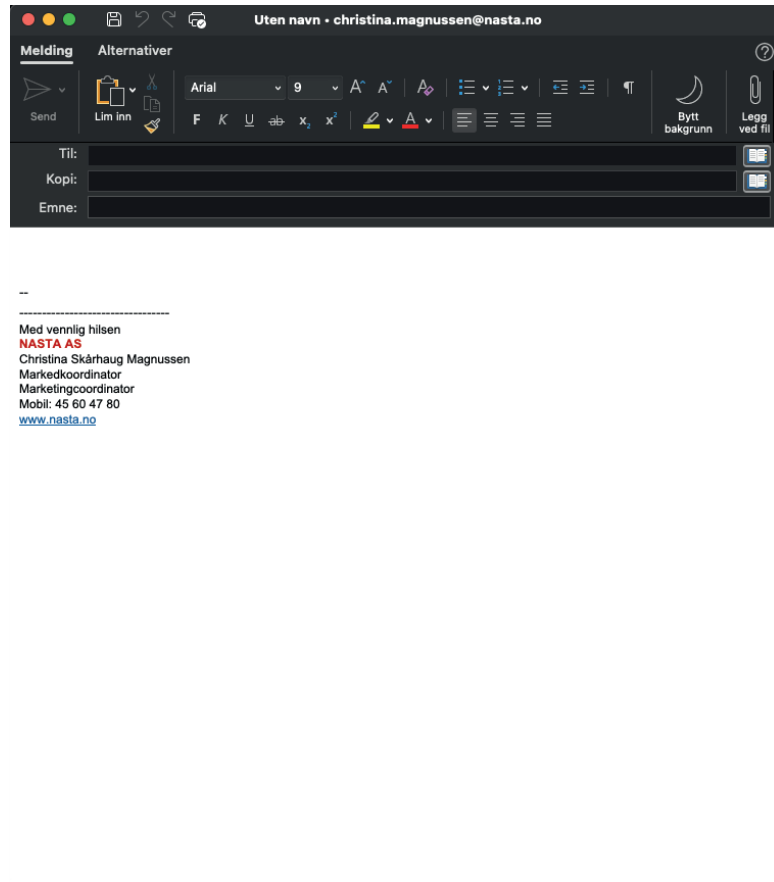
Uten navn • christina.magnussen@nasta.no

Melding Alternativer

Send
Lim inn
Arial 9
F K U ab $x_2$ $x^2$
Bytt bakgrunn
Legg ved fil

Til:
Kopi:
Emne:

--
---------------------------------
Med vennlig hilsen
NASTA AS
Christina Skårhaug Magnussen
Markedkoordinator
Marketingcoordinator
Mobil: 45 60 47 80
www.nasta.no